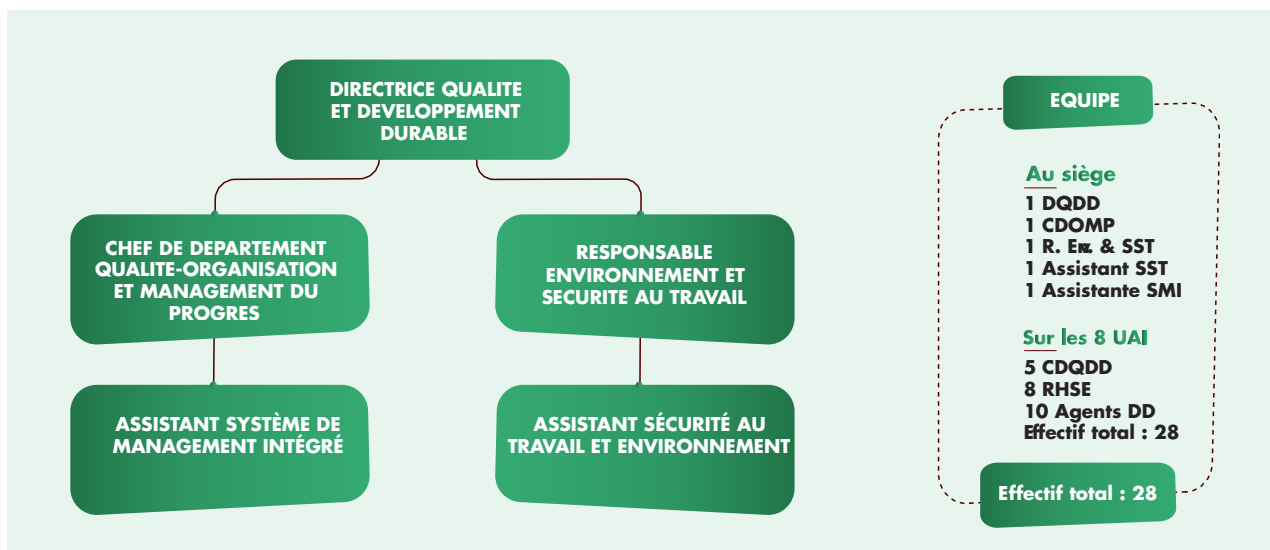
DIRECTRICE QUALITE ET DEVELOPPEMENT DURABLE

CHEF DE DEPARTEMENT QUALITE-ORGANISATION ET MANAGEMENT DU PROGRES

RESPONSABLE ENVIRONNEMENT ET SECURITE AU TRAVAIL

ASSISTANT SYSTÈME DE MANAGEMENT INTÉGRÉ

ASSISTANT SÉCURITÉ AU TRAVAIL ET ENVIRONNEMENT

EQUIPE

Au siège
1 DQDD
1 CDOMP
1 R. Env. & SST
1 Assistant SST
1 Assistante SMI

Sur les 8 UAI
5 CDQDD
8 RHSE
10 Agents DD
Effectif total : 28

Effectif total : 28